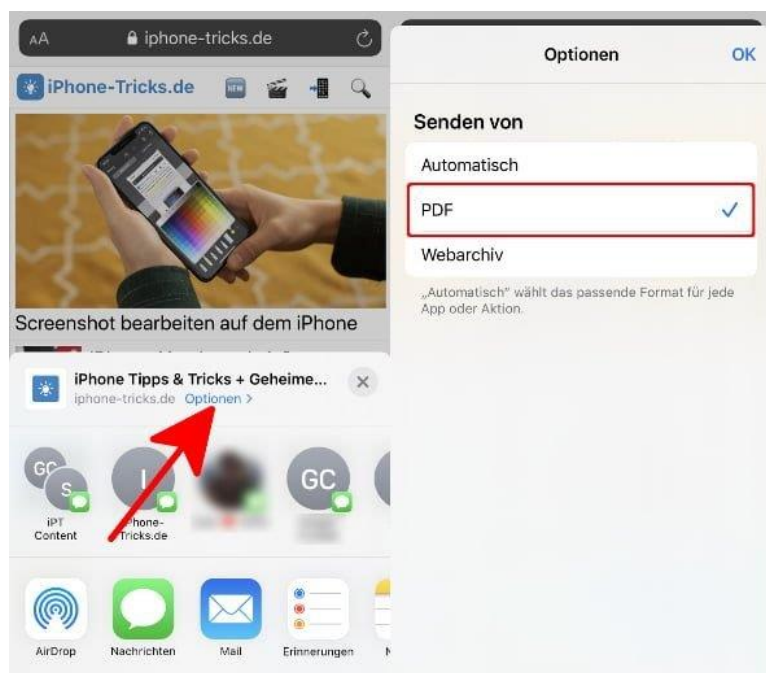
AA iphone-tricks.de

iPhone-Tricks.de

Screenshot bearbeiten auf dem iPhone

iPhone Tipps & Tricks + Geheime...
iphone-tricks.de Optionen >

GC S
iPT Content

I
iPhone-Tricks.de

GC

AirDrop Nachrichten Mail Erinnerungen

Optionen OK

Senden von

Automatisch

PDF

Webarchiv

„Automatisch" wählt das passende Format für jede App oder Aktion.